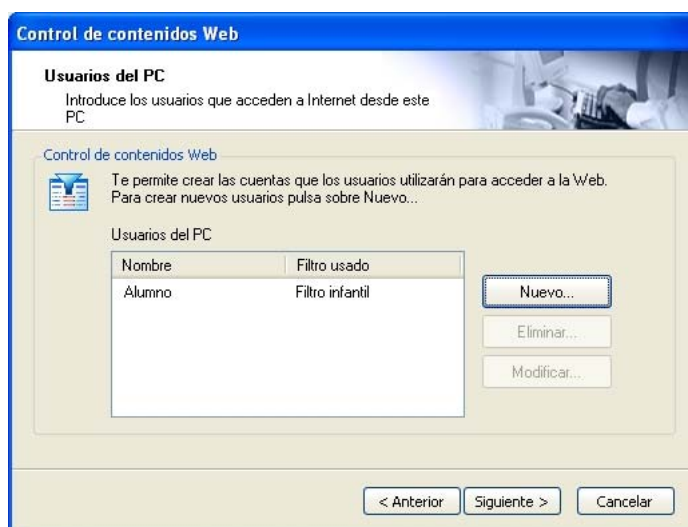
Control de contenidos Web

Usuarios del PC

Introduce los usuarios que acceden a Internet desde este PC

Control de contenidos Web

Te permite crear las cuentas que los usuarios utilizarán para acceder a la Web. Para crear nuevos usuarios pulsa sobre Nuevo...

Usuarios del PC

| Nombre | Filtro usado |
|---|---|
| Alumno | Filtro infantil |

Nuevo...

Eliminar...

Modificar...

< Anterior

Siguiente >

Cancelar